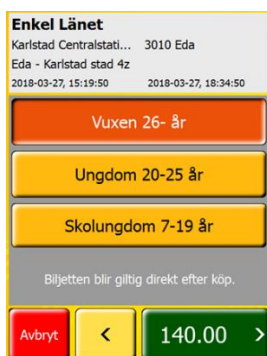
Enkel Länet
Karlstad Centralstati... 3010 Eda
Eda - Karlstad stad 4z
2018-03-27, 15:19:50 2018-03-27, 18:34:50

Vuxen 26- år

Ungdom 20-25 år

Skolungdom 7-19 år

Biljetten blir giltig direkt efter köp.

Avbryt
<
140.00 >